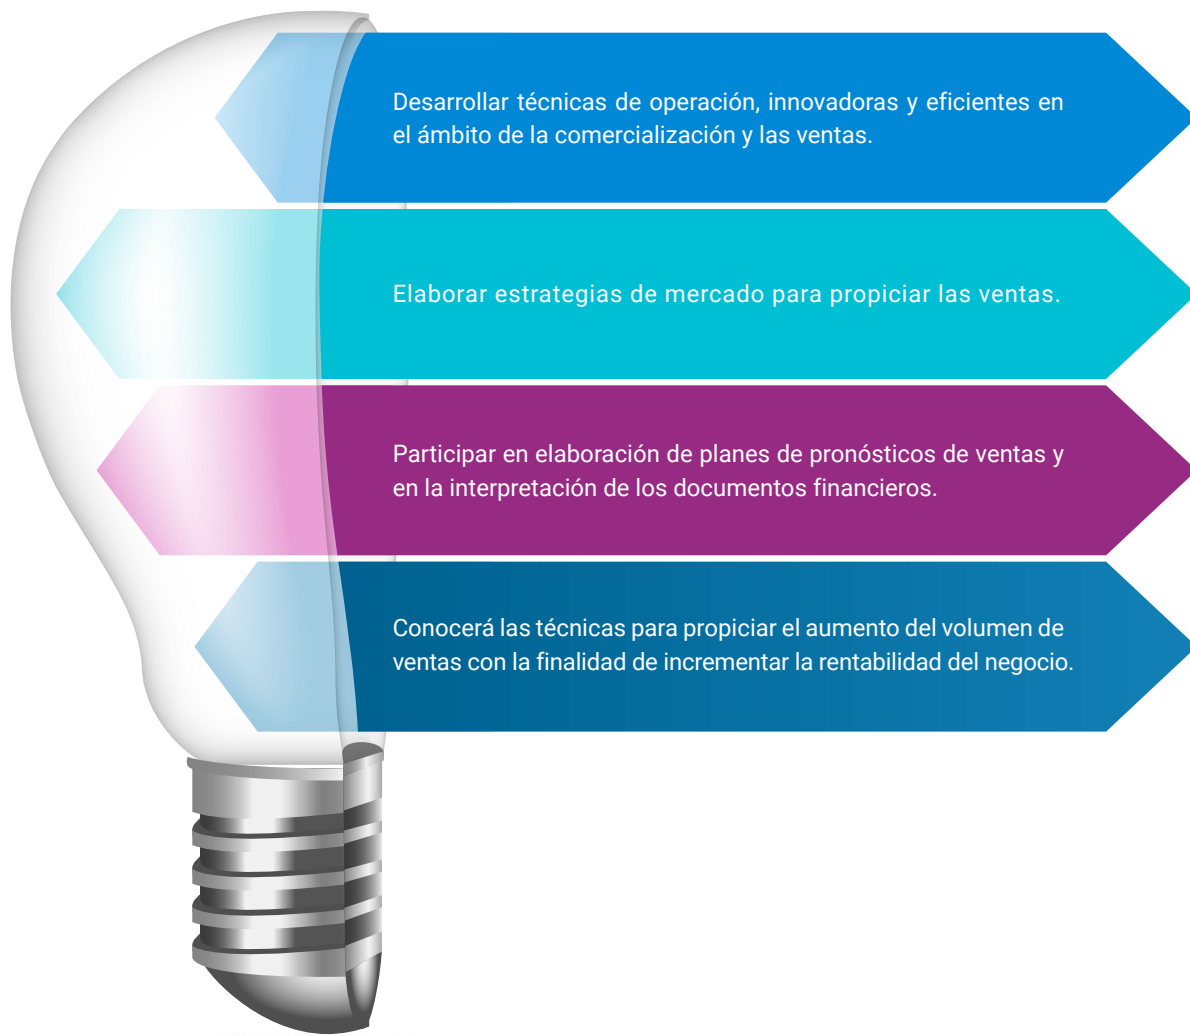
Desarrollar técnicas de operación, innovadoras y eficientes en el ámbito de la comercialización y las ventas.

Elaborar estrategias de mercado para propiciar las ventas.

Participar en elaboración de planes de pronósticos de ventas y en la interpretación de los documentos financieros.

Conocerá las técnicas para propiciar el aumento del volumen de ventas con la finalidad de incrementar la rentabilidad del negocio.